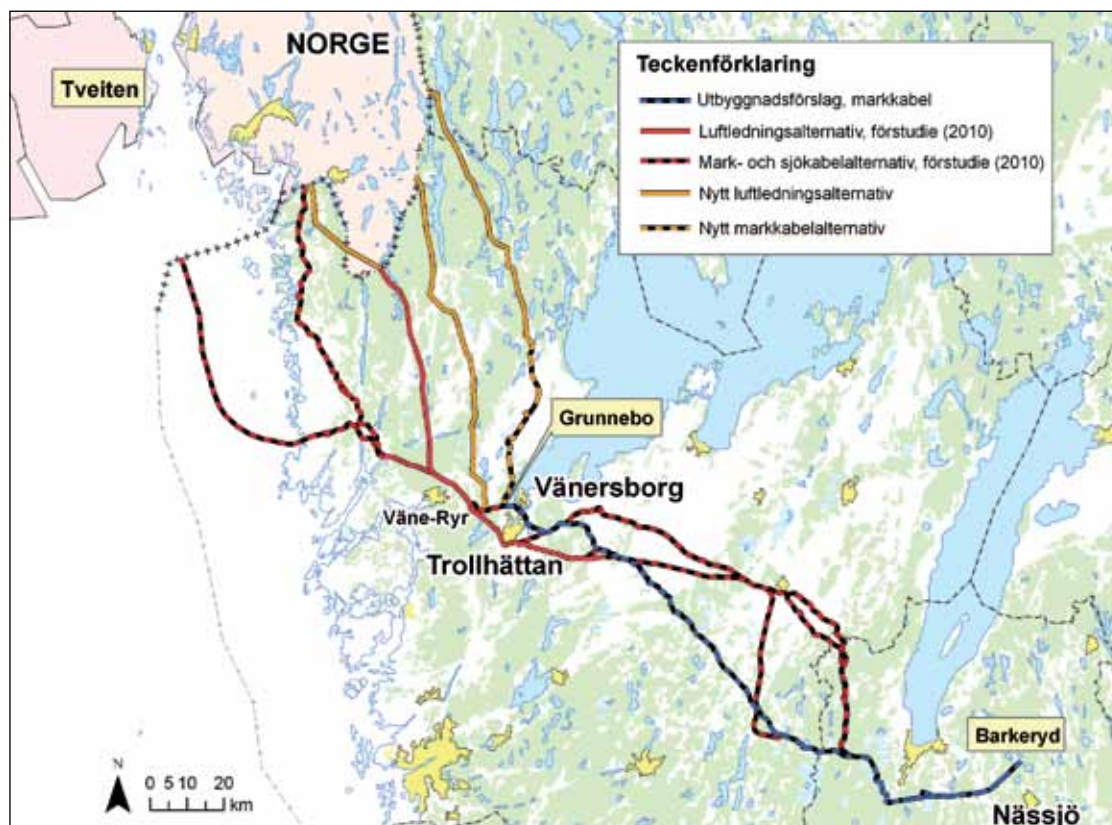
NORGE

Tveiten

Teckenförklaring
Utbyggnadsförslag, markkabel
Luftledningsalternativ, förstudie (2010)
Mark- och sjökabelalternativ, förstudie (2010)
Nytt luftledningsalternativ
Nytt markkabelalternativ

Grunnebo

Vänersborg

Väne-Ryr

Trollhättan

Barkeryd

Nässjö

N
0 5 10 20 km